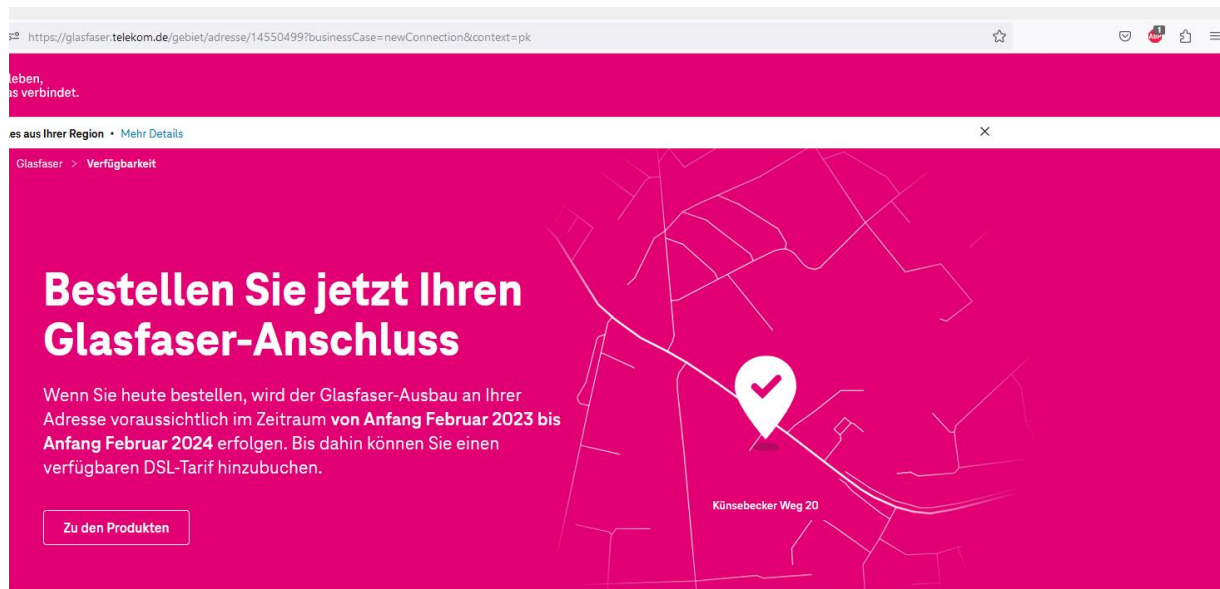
https://glasfaser.telekom.de/gebiet/adresse/14550499?businessCase=newConnection&context=pk

leben,
as verbindet.

es aus Ihrer Region • Mehr Details

×

Glasfaser > Verfügbarkeit

Bestellen Sie jetzt Ihren Glasfaser-Anschluss

Wenn Sie heute bestellen, wird der Glasfaser-Ausbau an Ihrer Adresse voraussichtlich im Zeitraum **von Anfang Februar 2023 bis Anfang Februar 2024** erfolgen. Bis dahin können Sie einen verfügbaren DSL-Tarif hinzubuchen.

Zu den Produkten

Künsebecker Weg 20